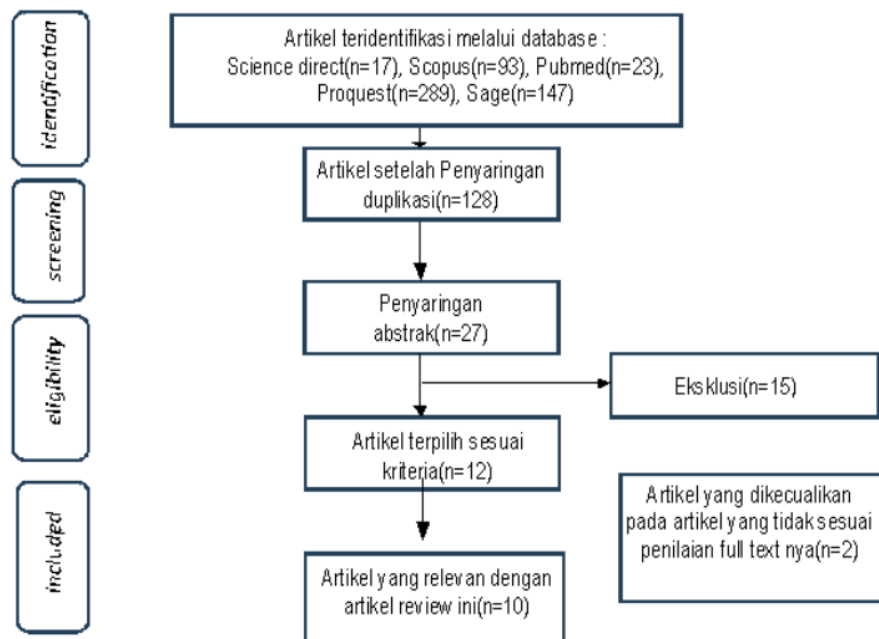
identification

Artikel teridentifikasi melalui database : Science direct(n=17), Scopus(n=93), Pubmed(n=23), Proquest(n=289), Sage(n=147)

screening

Artikel setelah Penyaringan duplikasi(n=128)

Penyaringan abstrak(n=27)

eligibility

Eksklusi(n=15)

Artikel terpilih sesuai kriteria(n=12)

included

Artikel yang dikecualikan pada artikel yang tidak sesuai penilaian full text nya(n=2)

Artikel yang relevan dengan artikel review ini(n=10)